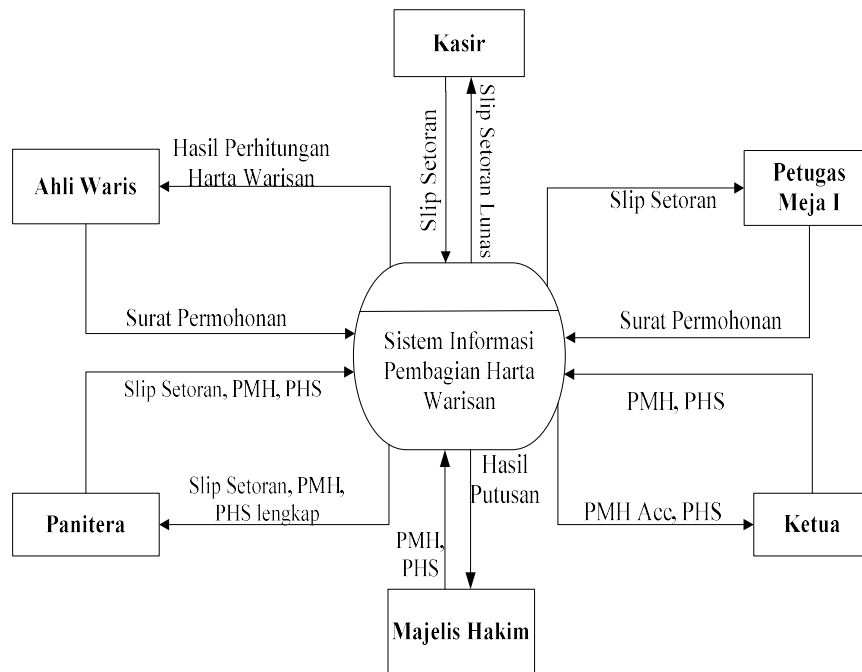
Kasir

Slip Setoran

Slip Setoran Lunas

Hasil Perhitungan Harta Warisan

Ahli Waris

Petugas Meja I

Slip Setoran

Surat Permohonan

Sistem Informasi Pembagian Harta Warisan

Surat Permohonan

Slip Setoran, PMH, PHS

PMH, PHS

Slip Setoran, PMH, PHS lengkap

Hasil Putusan

Panitera

PMH Acc, PHS

Ketua

PMH, PHS

Majelis Hakim